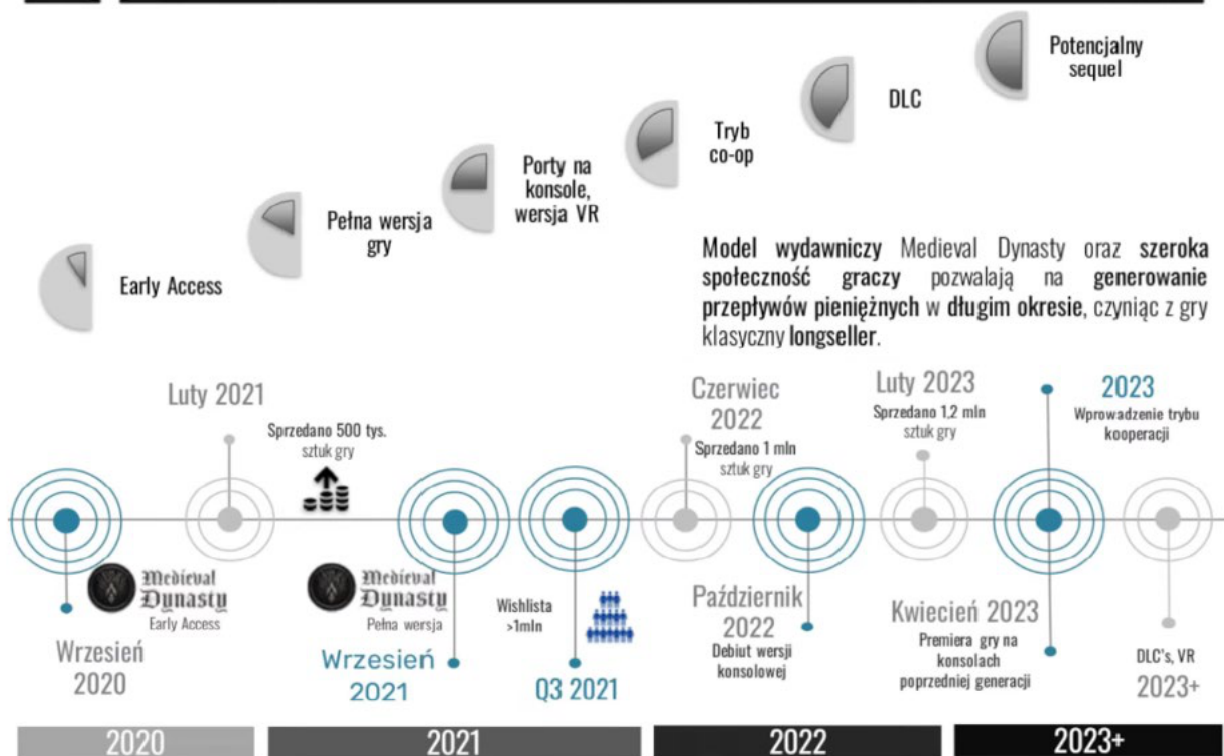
Potencjalny sequel

DLC

Tryb co-op

Porty na konsole, wersja VR

Pełna wersja gry

Early Access

Model wydawniczy Medieval Dynasty oraz szeroka społeczność graczy pozwalają na generowanie przepływów pieniężnych w długim okresie, czyniąc z gry klasyczny longseller.

Luty 2021

Sprzedano 500 tys. sztuk gry

Czerwiec 2022

Sprzedano 1 mln sztuk gry

Luty 2023

Sprzedano 1,2 mln sztuk gry

2023

Wprowadzenie trybu kooperacji

Medieval Dynasty Early Access

Wrzesień 2020

Medieval Dynasty Pełna wersja

Wrzesień 2021

Wishlista >1mln

Q3 2021

Październik 2022

Debiut wersji konsolowej

Kwiecień 2023

Premiera gry na konsolach poprzedniej generacji

DLC's, VR 2023+

2020

2021

2022

2023+